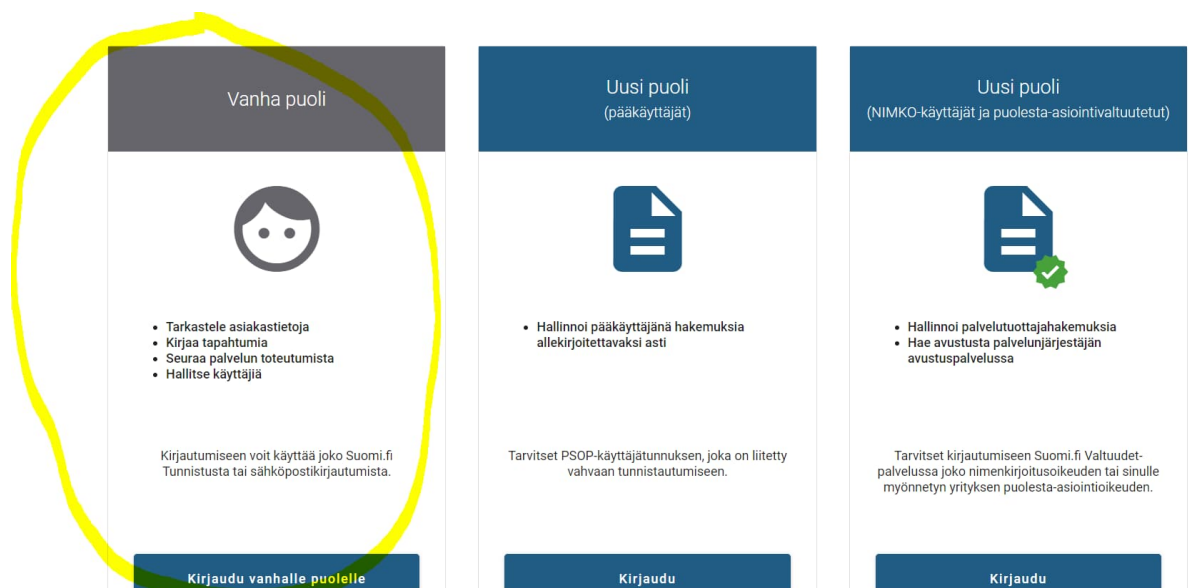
Vanha puoli

- Tarkastele asiakastietoja
- Kirjaa tapahtumia
- Seuraa palvelun toteutumista
- Hallitse käyttäjiä

Kirjautumiseen voit käyttää joko Suomi.fi Tunnistusta tai sähköpostikirjautumista.

Kirjaudu vanhalle puolelle

Uusi puoli
(pääkäyttäjät)

- Hallinnoi pääkäyttäjänä hakemuksia allekirjoitettavaksi asti

Tarvitset PSOP-käyttäjätunnuksen, joka on liitetty vahvaan tunnistautumiseen.

Kirjaudu

Uusi puoli
(NIMKO-käyttäjät ja puolesta-asiointivaltuutetut)

- Hallinnoi palvelutuottajahakemuksia
- Hae avustusta palvelunjärjestäjän avustuspalvelussa

Tarvitset kirjautumiseen Suomi.fi Valtuudet-palvelussa joko nimenkirjoitusoikeuden tai sinulle myönnetyn yrityksen puolesta-asiointioikeuden.

Kirjaudu